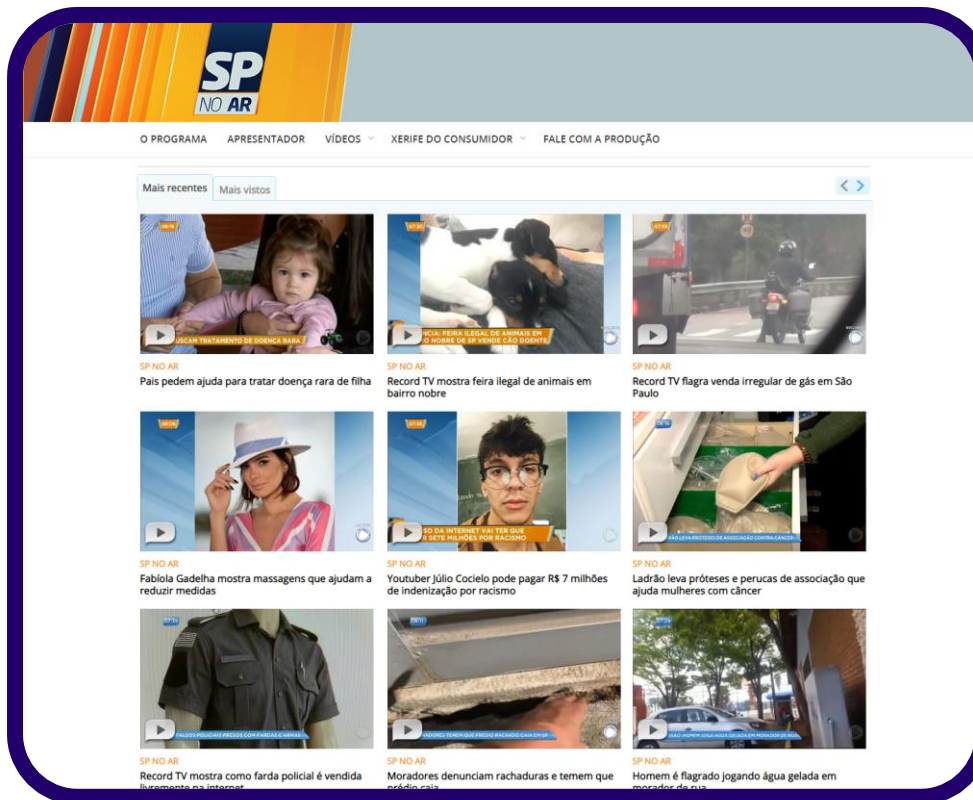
SP NO AR

O PROGRAMA APRESENTADOR VÍDEOS XERIFE DO CONSUMIDOR FALE COM A PRODUÇÃO

Mais recentes Mais vistos

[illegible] TRATAMENTO DE DOENÇA RARA
SP NO AR
Pais pedem ajuda para tratar doença rara de filha

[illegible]NCIA: FEIRA ILEGAL DE ANIMAIS EM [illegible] NOBRE DE SP VENDE CÃO DOENTE
SP NO AR
Record TV mostra feira ilegal de animais em bairro nobre

SP NO AR
Record TV flagra venda irregular de gás em São Paulo

SP NO AR
Fabíola Gadelha mostra massagens que ajudam a reduzir medidas

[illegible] DA INTERNET VAI TER QUE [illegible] SETE MILHÕES POR RACISMO
SP NO AR
Youtuber Júlio Cocielo pode pagar R$ 7 milhões de indenização por racismo

SP NO AR
Ladrão leva próteses e perucas de associação que ajuda mulheres com câncer

FALSOS POLICIAIS PRESOS COM FARDAS E ARMAS
SP NO AR
Record TV mostra como farda policial é vendida livremente na internet

SP NO AR
Moradores denunciam rachaduras e temem que prédio caia

SP NO AR
Homem é flagrado jogando água gelada em morador de rua